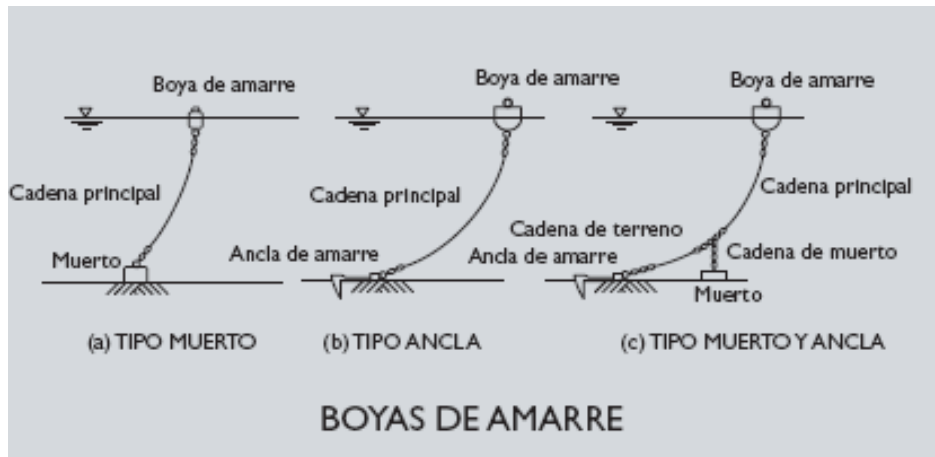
Boya de amarre

Cadena principal

Muerto

(a) TIPO MUERTO

Boya de amarre

Cadena principal

Ancla de amarre

(b) TIPO ANCLA

Boya de amarre

Cadena principal

Cadena de terreno

Ancla de amarre

Cadena de muerto

Muerto

(c) TIPO MUERTO Y ANCLA

BOYAS DE AMARRE